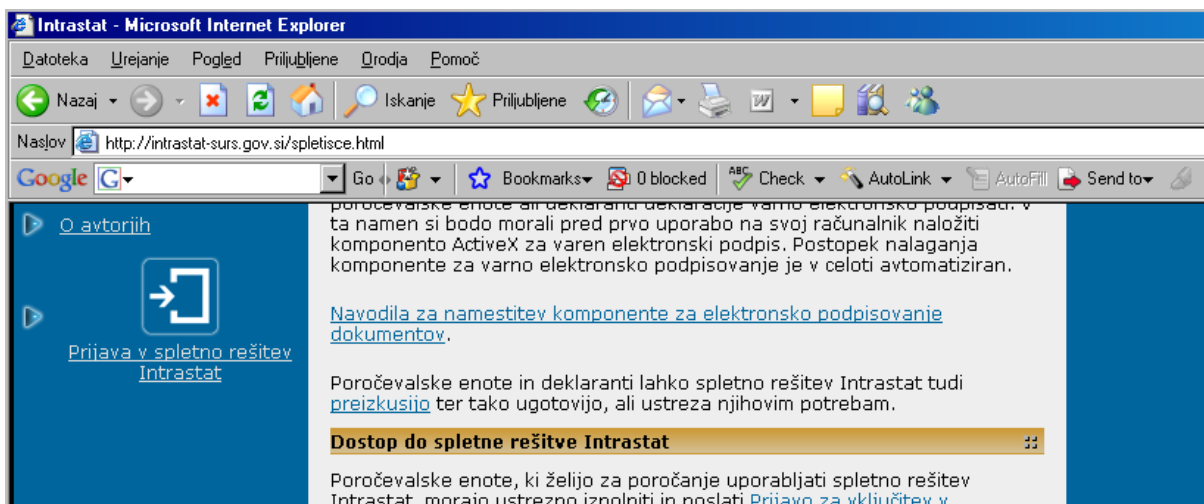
Intrastat - Microsoft Internet Explorer

Datoteka Urejanje Pogled Priljubljene Orodja Pomoč

Nazaj Iskanje Priljubljene

Naslov http://intrastat-surs.gov.si/spletisce.html

Google G Go Bookmarks 0 blocked Check AutoLink AutoFill Send to

O avtorjih

Prijava v spletno rešitev Intrastat

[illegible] ta namen si bodo morali pred prvo uporabo na svoj računalnik naložiti komponento ActiveX za varen elektronski podpis. Postopek nalaganja komponente za varno elektronsko podpisovanje je v celoti avtomatiziran.

Navodila za namestitev komponente za elektronsko podpisovanje dokumentov.

Poročevalske enote in deklaranti lahko spletno rešitev Intrastat tudi preizkusijo ter tako ugotovijo, ali ustreza njihovim potrebam.

Dostop do spletne rešitve Intrastat

Poročevalske enote, ki želijo za poročanje uporabljati spletno rešitev Intrastat, morajo ustrezno izpolniti in poslati Prijavo za vključitev v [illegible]